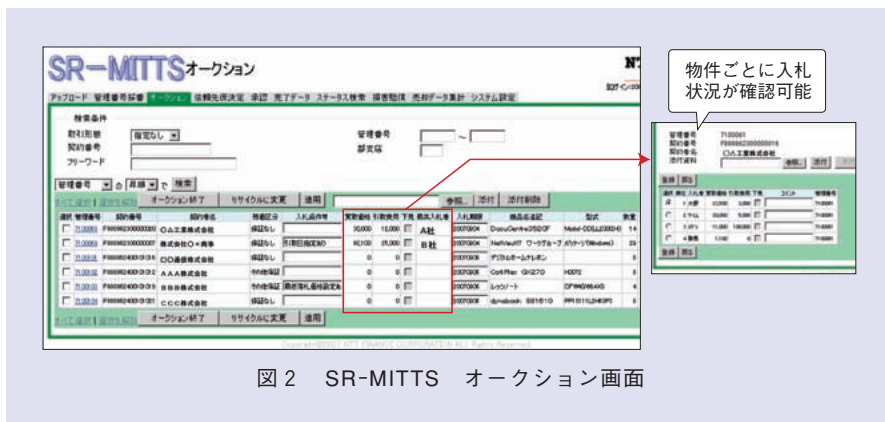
SR−MITTSオークション

アップロード　管理番号採番　オークション　依頼先決定　承認　完了データ　ステータス検索　擬音閲覧　売却データ集計　システム設定

検索条件
取引形態　指定なし
契約番号
フリーワード
管理番号　〜
部支店

管理番号　の　昇順　で　検索

オークション終了　リサイクルに変更　適用　参照　添付　添付削除

| 選択 | 管理番号 | 契約番号 | 契約先名 | 物件区分 | 入札条件等 | 買取価格 | 引取費用 | 下見 | 最高入札者 | 入札期限 | 物品名称記 | 型式 | 数量 |
|---|---|---|---|---|---|---|---|---|---|---|---|---|---|
|  | 7100001 |  | ○△工業株式会社 | 保証なし |  | 30,000 | 10,000 |  | A社 | 2007/06/04 | DocuCentre255CF | Model-DC(L)230040 | 14 |
|  | 7100002 |  | 株式会社○×商事 | 保証なし | 引取日指定あり | 80,100 | 25,000 |  | B社 | 2007/06/04 | NetVault7 ワークグループ | ボリューム(Windows) | 25 |
|  | 7100003 |  | DD通信株式会社 | 保証なし |  | 0 | 0 |  |  | 2007/06/04 | デジタルホームテレホン |  | 5 |
|  | 7100004 |  | AAA株式会社 | その他保証 |  | 0 | 0 |  |  | 2007/06/04 | CotPlan GK270 | H0072 | 5 |
|  | 7100005 |  | BBB株式会社 | その他保証 | 最低落札価格設定あり | 0 | 0 |  |  | 2007/06/04 | レッツノート | CF-W4GW6AXS | 4 |
|  | 7100006 |  | CCC株式会社 | 保証なし |  | 0 | 0 |  |  | 2007/06/04 | dynabook SS1610 | PPSS110JH4P0 | 5 |

オークション終了　リサイクルに変更　適用

Copyright©2007 NTT FINANCE CORPORATION All Rights Reserved

物件ごとに入札状況が確認可能

管理番号　7100001
契約番号
契約先名　○△工業株式会社
添付資料
参照　添付

登録　戻る

図２　SR-MITTS　オークション画面